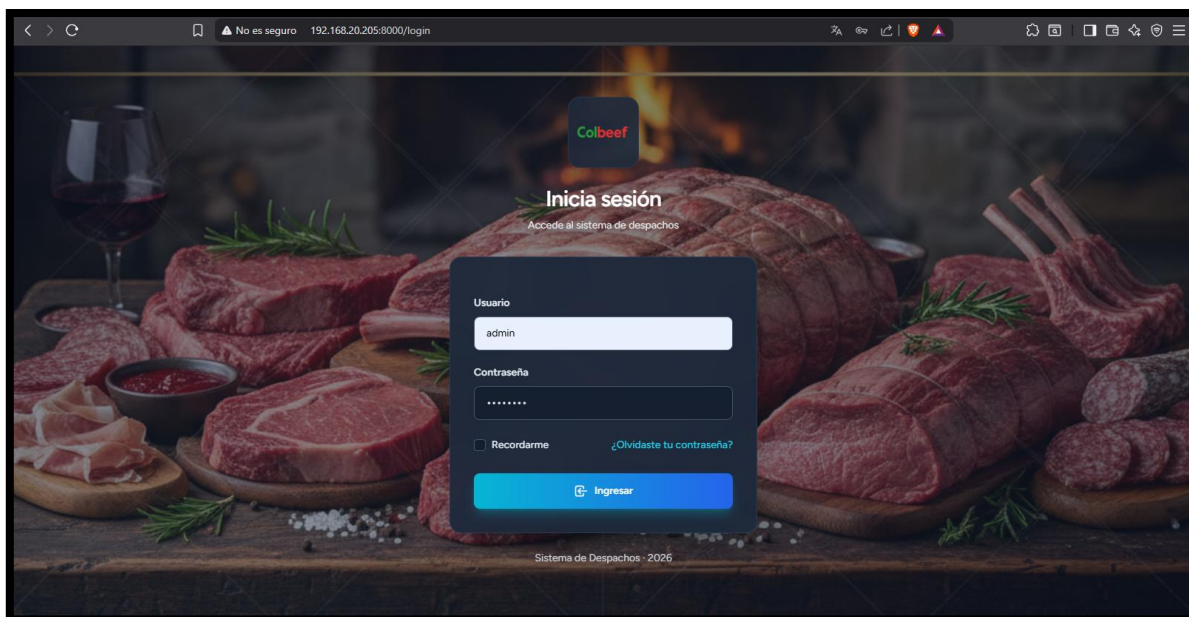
No es seguro 192.168.20.205:8000/login

Colbeef

Inicia sesión

Accede al sistema de despachos

Usuario

admin

Contraseña

•••••••••

Recordarme

¿Olvidaste tu contraseña?

Ingresar

Sistema de Despachos · 2026